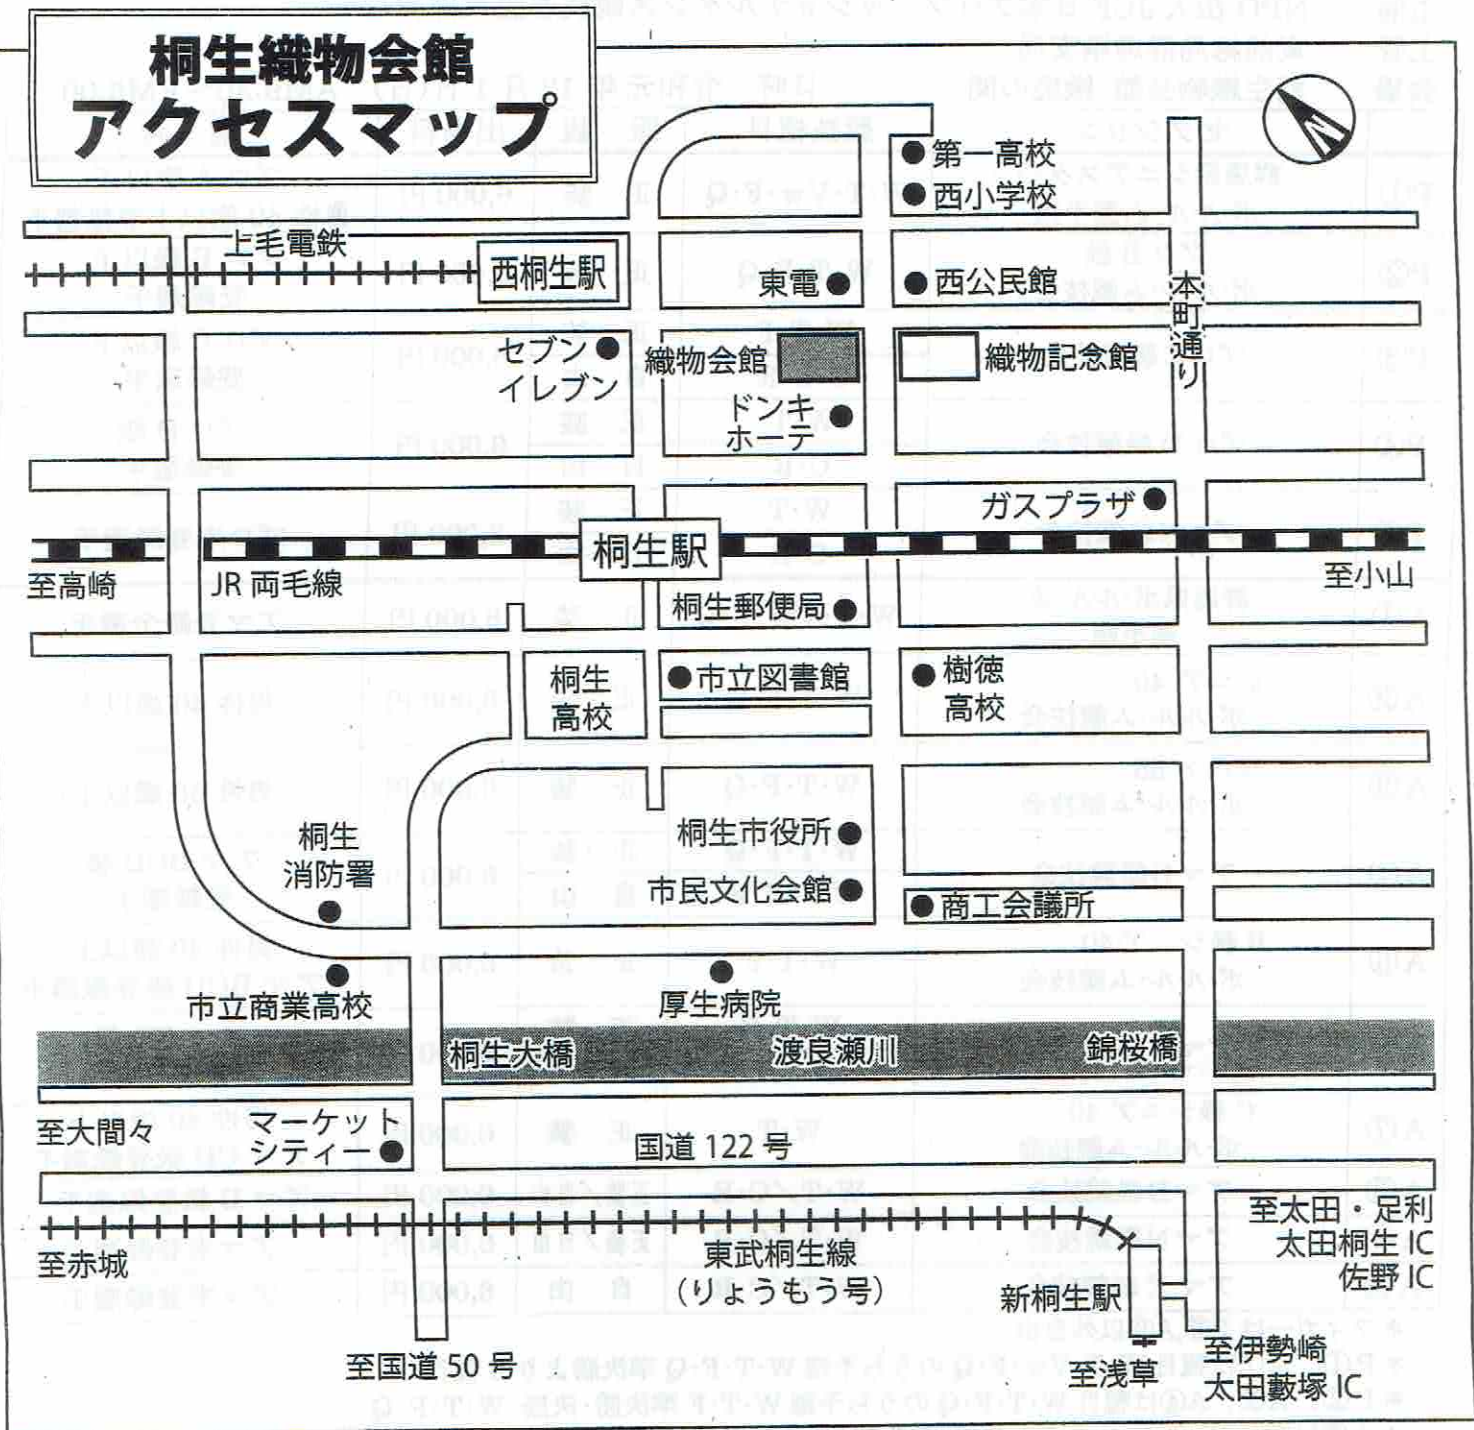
桐生織物会館
アクセスマップ

上毛電鉄
西桐生駅
第一高校
西小学校
東電
西公民館
本町通り
セブンイレブン
織物会館
織物記念館
ドンキホーテ
ガスプラザ
至高崎
JR 両毛線
桐生駅
至小山
桐生郵便局
桐生高校
市立図書館
樹徳高校
桐生消防署
桐生市役所
市民文化会館
商工会議所
市立商業高校
厚生病院
桐生大橋
渡良瀬川
錦桜橋
至大間々
マーケットシティー
国道 122 号
至太田・足利
太田桐生 IC
佐野 IC
至赤城
東武桐生線
(りょうもう号)
新桐生駅
至国道 50 号
至浅草
至伊勢崎
太田藪塚 IC